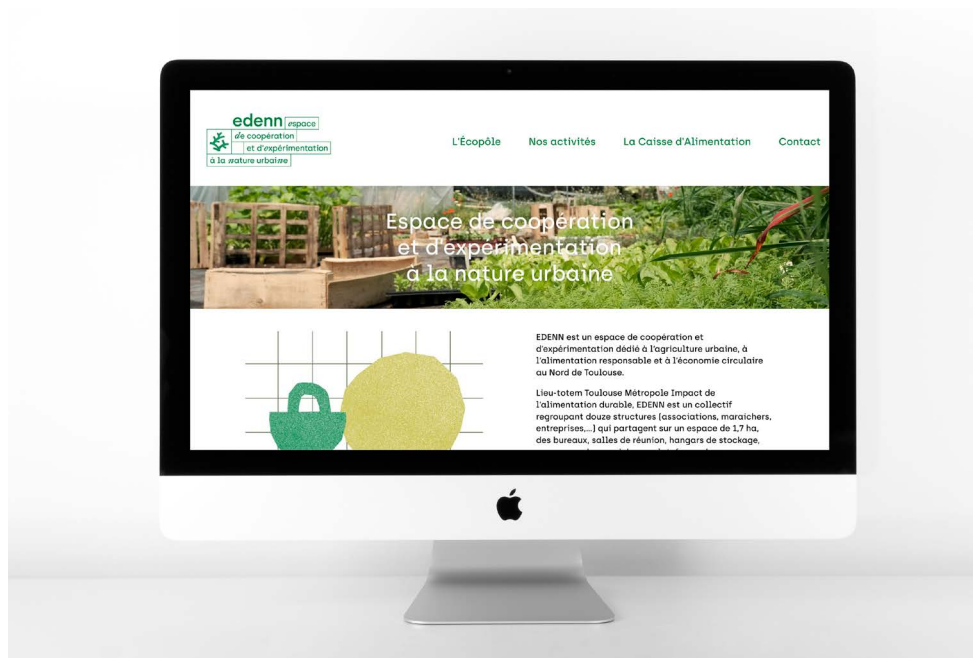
edenn espace de coopération et d'expérimentation à la nature urbaine

L'Écopôle Nos activités La Caisse d'Alimentation Contact

Espace de coopération et d'experimentation à la nature urbaine

EDENN est un espace de coopération et d'expérimentation dédié à l'agriculture urbaine, à l'alimentation responsable et à l'économie circulaire au Nord de Toulouse.

Lieu-totem Toulouse Métropole Impact de l'alimentation durable, EDENN est un collectif regroupant douze structures (associations, maraichers, entreprises,...) qui partagent sur un espace de 1,7 ha, des bureaux, salles de réunion, hangars de stockage, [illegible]